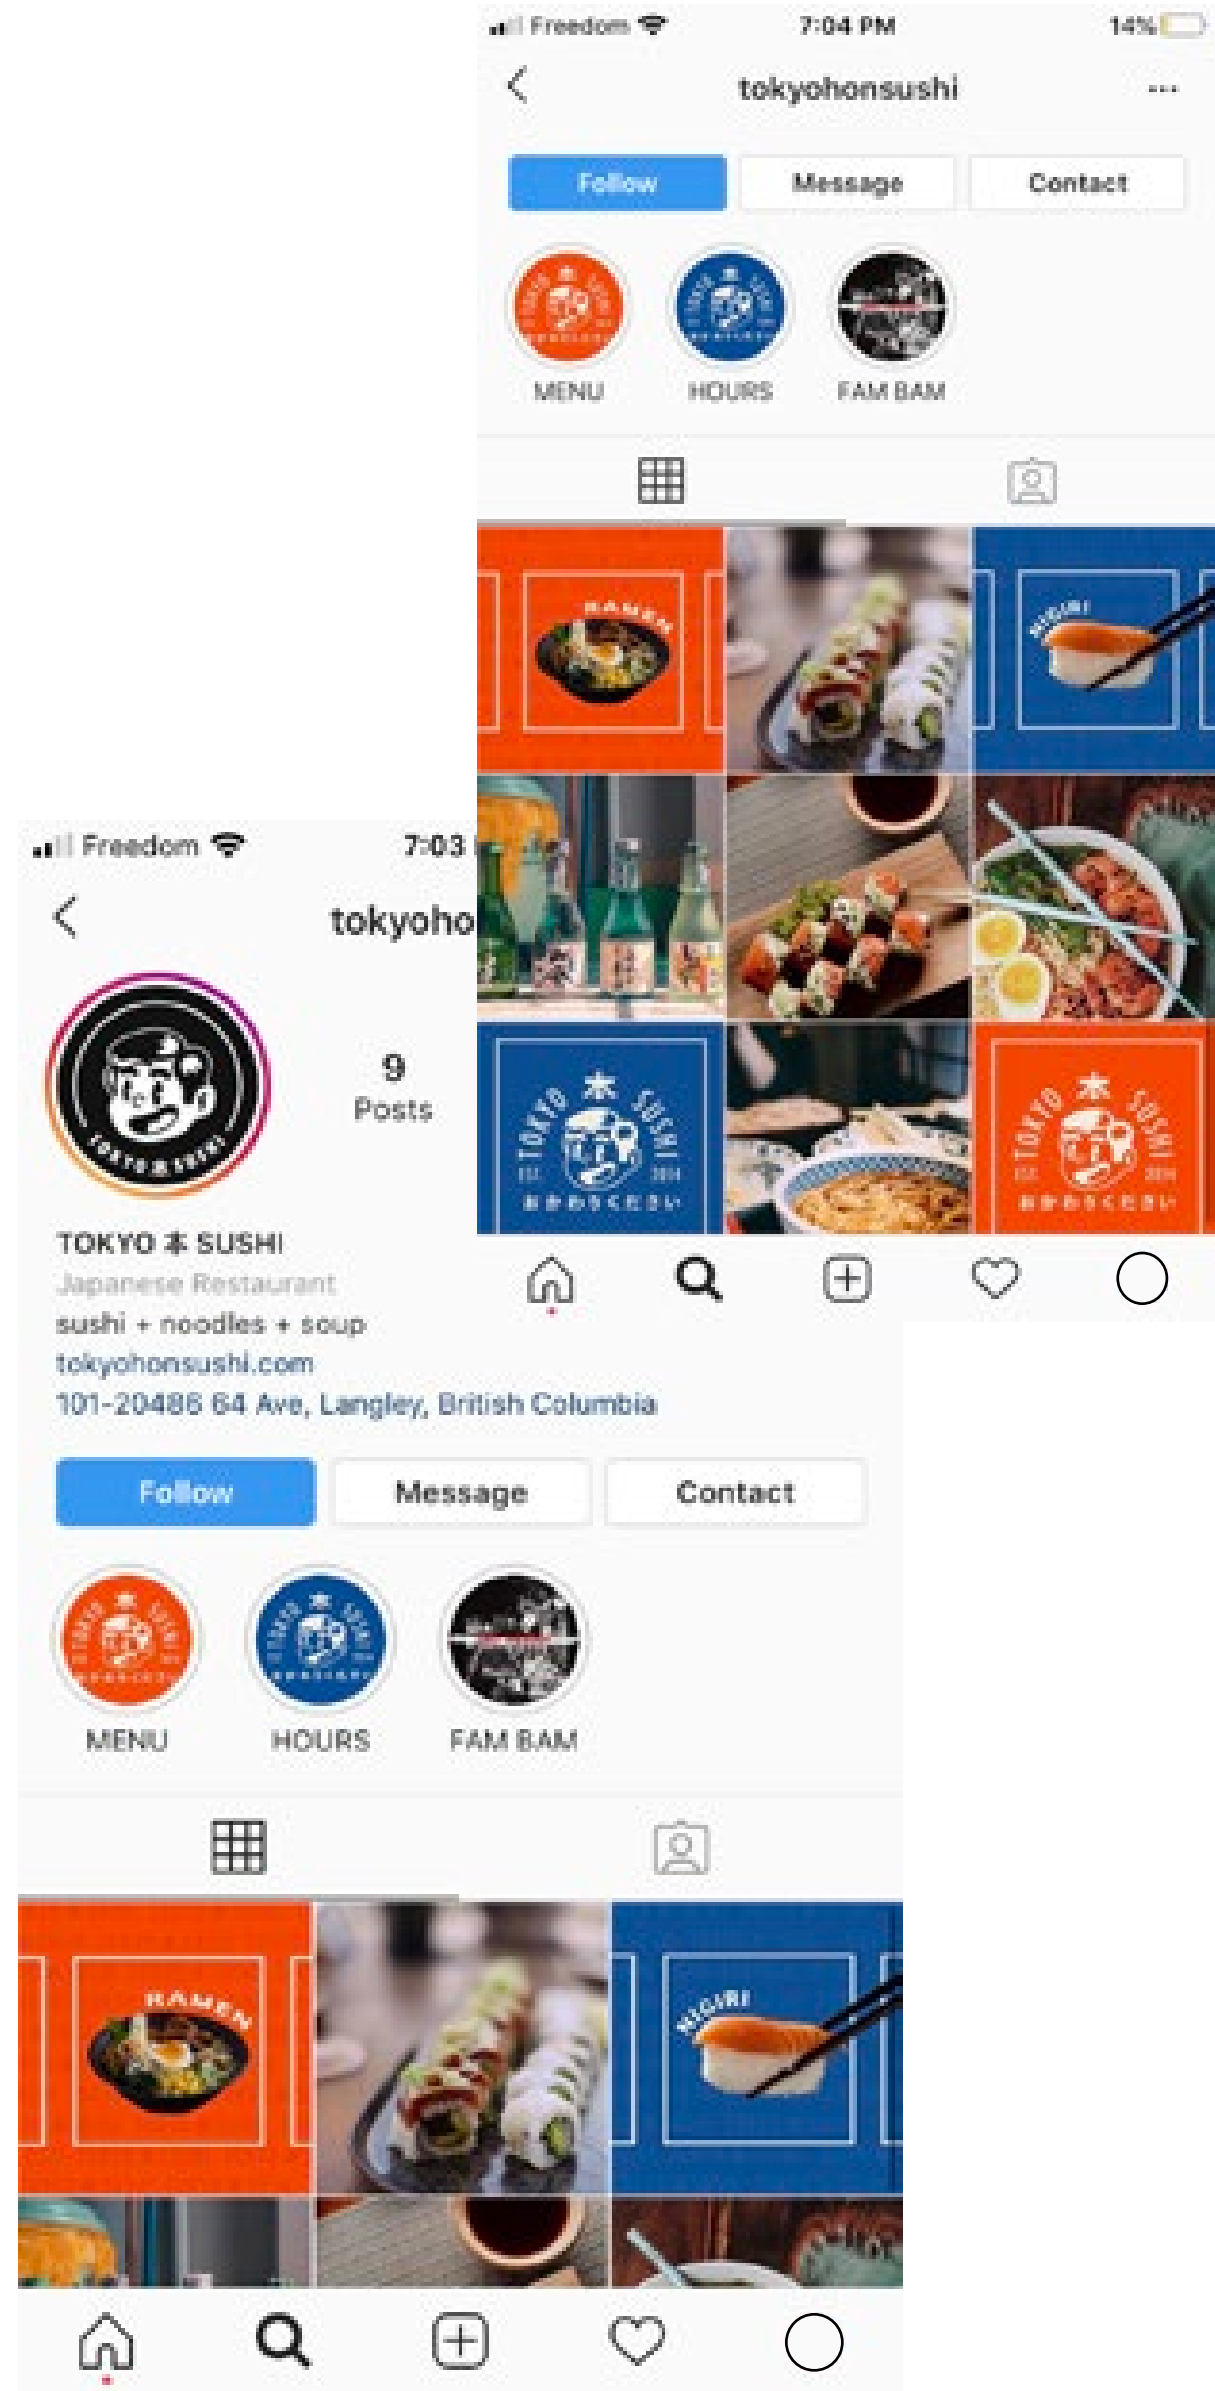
Freedom 7:04 PM 14%

tokyohonsushi

Follow Message Contact

MENU HOURS FAM BAM

RAMEN

NIGIRI

TOKYO 本 SUSHI
EST. 2014
おかわりください

TOKYO 本 SUSHI
EST. 2014
おかわりください

Freedom 7:03

tokyoho

9
Posts

TOKYO 本 SUSHI
Japanese Restaurant
sushi + noodles + soup
tokyohonsushi.com
101-20486 64 Ave, Langley, British Columbia

Follow Message Contact

MENU HOURS FAM BAM

RAMEN

NIGIRI